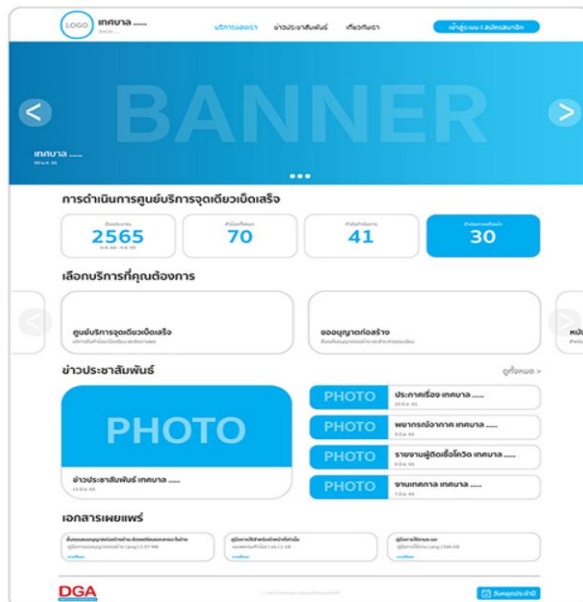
LOGO เทศบาล ......

บริการของเรา ข่าวประชาสัมพันธ์ เกี่ยวกับเรา

เข้าสู่ระบบ | สมัครสมาชิก

BANNER

เทศบาล ......

การดำเนินการศูนย์บริการจุดเดียวเบ็ดเสร็จ

2565

70

41

30

เลือกบริการที่คุณต้องการ

ศูนย์บริการจุดเดียวเบ็ดเสร็จ

ขออนุญาตก่อสร้าง

ข่าวประชาสัมพันธ์

ดูทั้งหมด >

PHOTO

ข่าวประชาสัมพันธ์ เทศบาล ......

PHOTO ประกาศเรื่อง เทศบาล ......

PHOTO พยากรณ์อากาศ เทศบาล ......

PHOTO รายงานผู้ติดเชื้อโควิด เทศบาล ......

PHOTO งานเทศกาล เทศบาล ......

เอกสารเผยแพร่

DGA

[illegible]